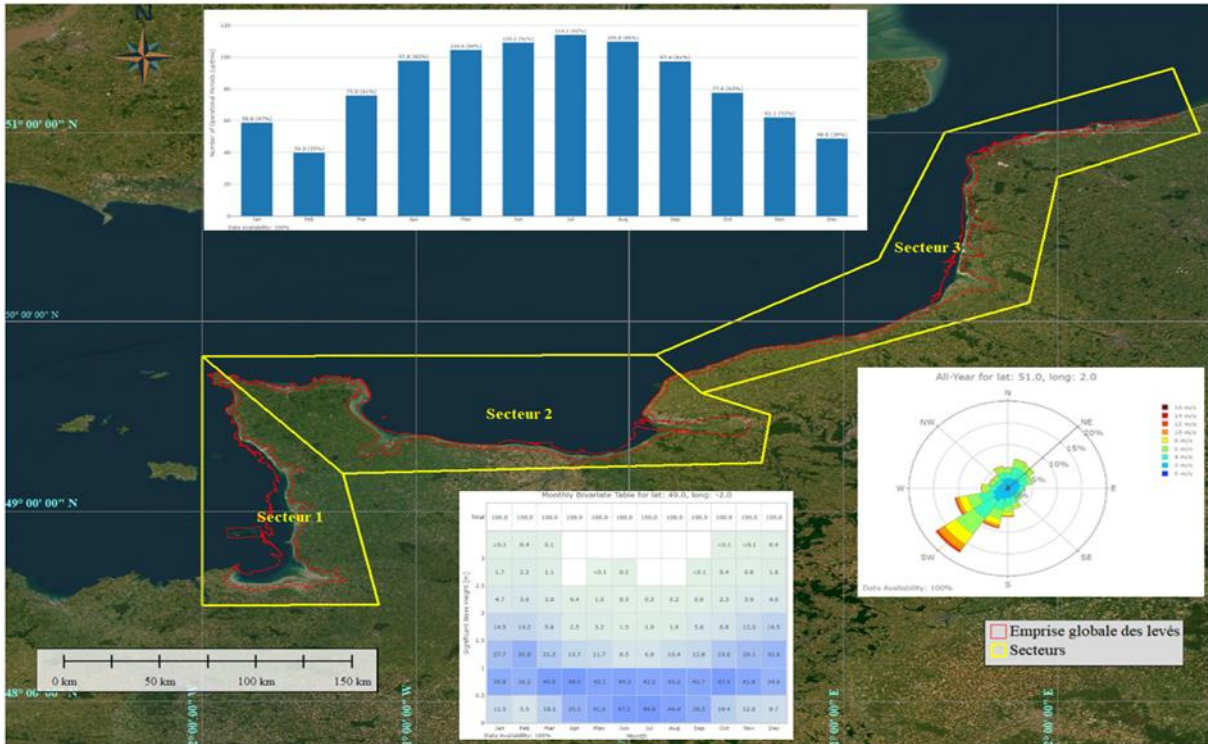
N

51° 00' 00" N

50° 00' 00" N

49° 00' 00" N

48° 00' 00" N

Number of Operational Periods (palms)

120
100
80
60
40
20
0

58.8 (61%)
39.8 (35%)
75.8 (61%)
97.6 (82%)
104.6 (84%)
109.2 (91%)
114.1 (92%)
109.8 (89%)
97.4 (81%)
77.4 (63%)
62.1 (52%)
48.8 (39%)

Jan Feb Mar Apr May Jun Jul Aug Sep Oct Nov Dec

Data Availability: 100%

Secteur 3

Secteur 2

Secteur 1

All-Year for lat: 51.0, long: 2.0

N
NE
E
SE
S
SW
W
NW

20%
15%
10%
5%

16 m/s
14 m/s
12 m/s
10 m/s
8 m/s
6 m/s
4 m/s
2 m/s
0 m/s

Data Availability: 100%

Monthly Bivariate Table for lat: 49.0, long: -2.0

| | Jan | Feb | Mar | Apr | May | Jun | Jul | Aug | Sep | Oct | Nov | Dec |
|---|---|---|---|---|---|---|---|---|---|---|---|---|
| Total | 100.0 | 100.0 | 100.0 | 100.0 | 100.0 | 100.0 | 100.0 | 100.0 | 100.0 | 100.0 | 100.0 | 100.0 |
| 3 | <0.1 | 0.4 | 0.1 | | | | | | | <0.1 | <0.1 | 0.4 |
| 2.5 | 1.7 | 2.2 | 1.1 | | | <0.1 | 0.1 | | <0.1 | 0.4 | 0.8 | 1.6 |
| 2 | 4.7 | 3.6 | 2.8 | 0.4 | 1.0 | 0.3 | 0.2 | 0.2 | 0.9 | 2.3 | 3.9 | 4.6 |
| 1.5 | 14.5 | 14.2 | 9.6 | 2.5 | 3.2 | 1.5 | 1.9 | 1.9 | 5.0 | 8.8 | 12.3 | 16.5 |
| 1 | 27.7 | 35.9 | 21.2 | 13.7 | 11.7 | 6.3 | 6.9 | 10.4 | 12.8 | 23.6 | 29.1 | 32.6 |
| 0.5 | 39.8 | 36.2 | 46.8 | 48.0 | 43.1 | 44.5 | 43.2 | 43.2 | 42.7 | 47.4 | 41.8 | 39.6 |
| | 11.5 | 5.5 | 18.1 | 35.1 | 41.0 | 47.3 | 48.0 | 44.4 | 38.5 | 19.4 | 12.0 | 8.7 |

Significant Wave Height [m]

Month

Data Availability: 100%

0 km
50 km
100 km
150 km

Emprise globale des levés
Secteurs